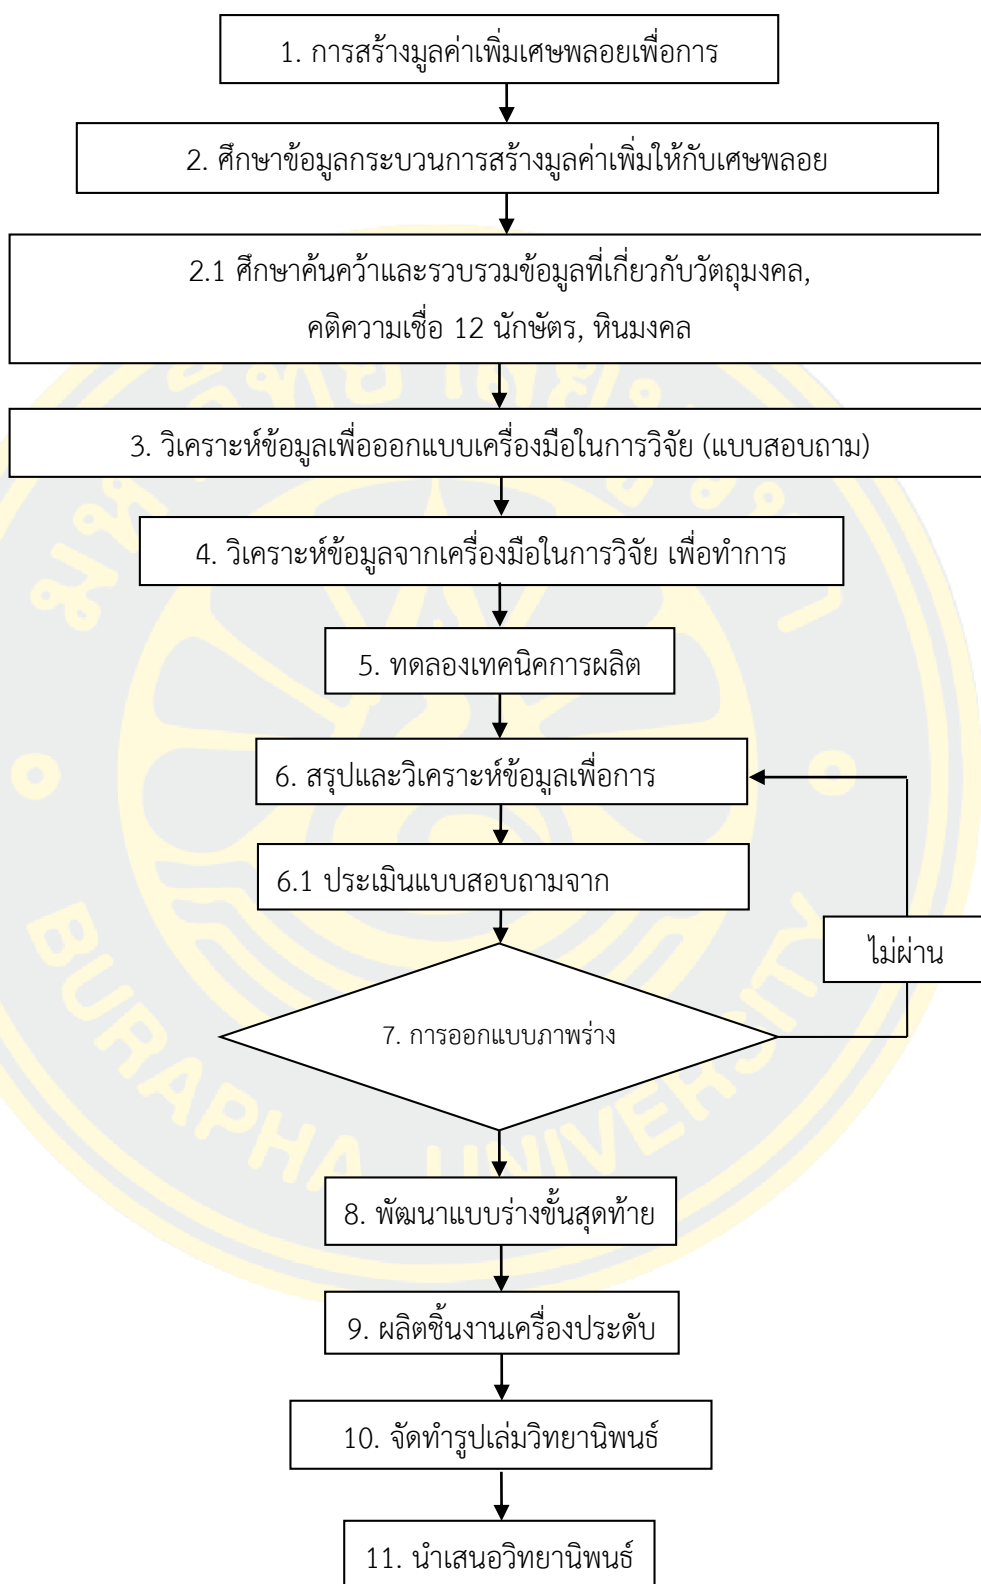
1. การสร้างมูลค่าเพิ่มเศษพลอยเพื่อการ

2. ศึกษาข้อมูลกระบวนการสร้างมูลค่าเพิ่มให้กับเศษพลอย

2.1 ศึกษาค้นคว้าและรวบรวมข้อมูลที่เกี่ยวกับวัตถุมงคล, คติความเชื่อ 12 นักษัตร, หินมงคล

3. วิเคราะห์ข้อมูลเพื่อออกแบบเครื่องมือในการวิจัย (แบบสอบถาม)

4. วิเคราะห์ข้อมูลจากเครื่องมือในการวิจัย เพื่อทำการ

5. ทดลองเทคนิคการผลิต

6. สรุปและวิเคราะห์ข้อมูลเพื่อการ

6.1 ประเมินแบบสอบถามจาก

ไม่ผ่าน

7. การออกแบบภาพร่าง

8. พัฒนาแบบร่างขั้นสุดท้าย

9. ผลิตชิ้นงานเครื่องประดับ

10. จัดทำรูปเล่มวิทยานิพนธ์

11. นำเสนอวิทยานิพนธ์

BURAPHA UNIVERSITY